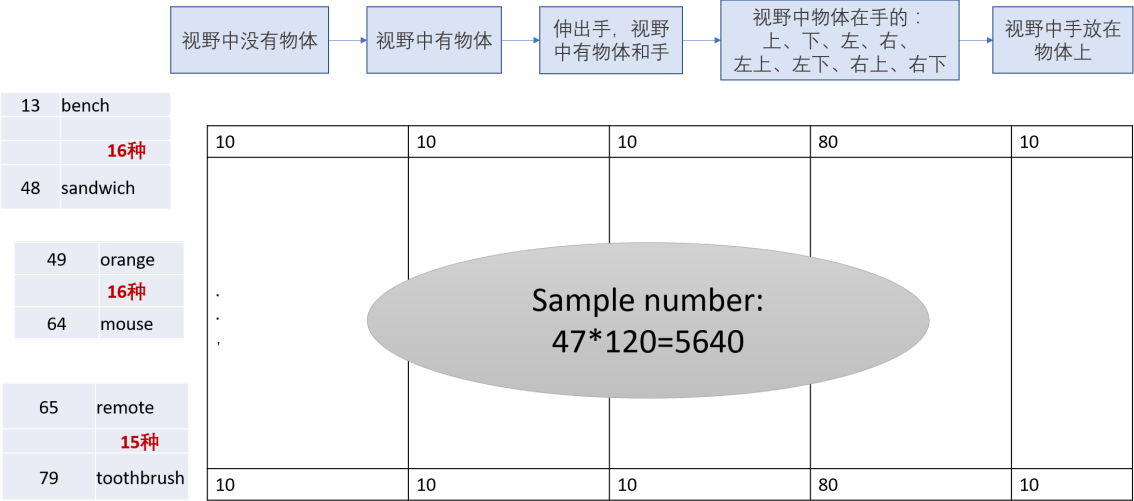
视野中没有物体 → 视野中有物体 → 伸出手，视野中有物体和手 → 视野中物体在手的：上、下、左、右、左上、左下、右上、右下 → 视野中手放在物体上

| 13 | bench |
|---|---|
| | |
| | 16种 |
| 48 | sandwich |

| 49 | orange |
|---|---|
| | 16种 |
| 64 | mouse |

| 65 | remote |
|---|---|
| | 15种 |
| 79 | toothbrush |

| 10 | 10 | 10 | 80 | 10 |
|---|---|---|---|---|
| . . , | | | | |
| 10 | 10 | 10 | 80 | 10 |

Sample number:
47*120=5640